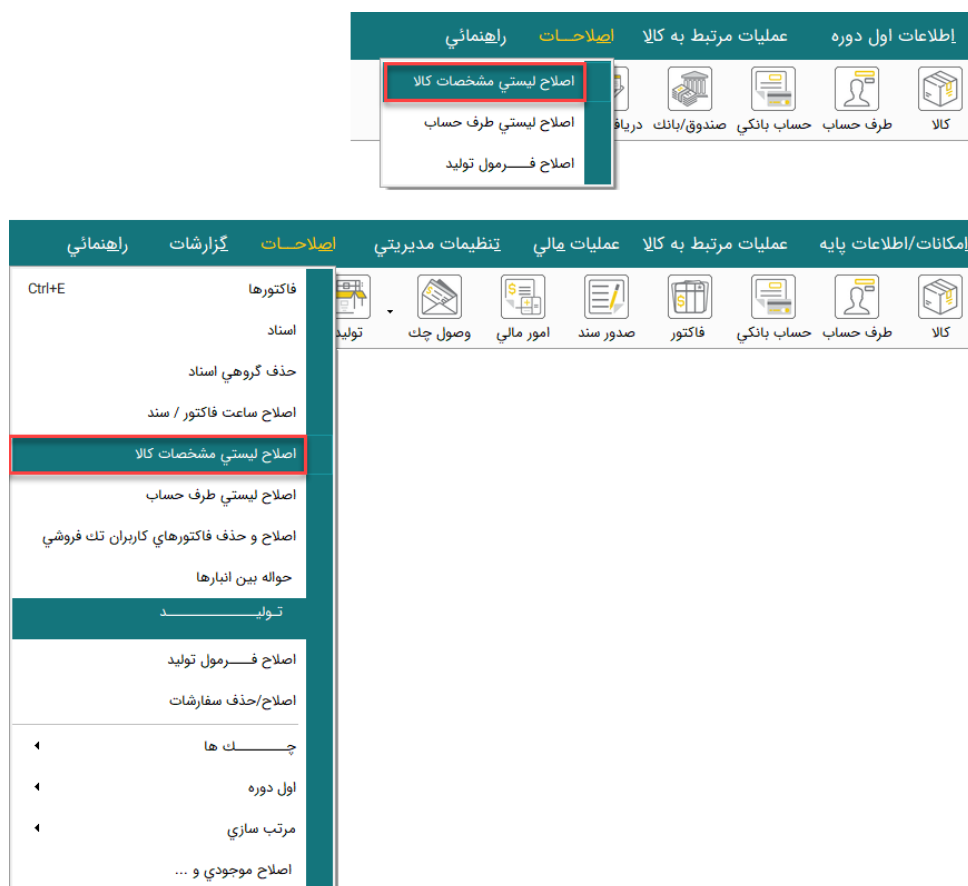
اطلاعات اول دوره عمليات مرتبط به كالا اصلاحـــات راهنمائي

اصلاح ليستي مشخصات كالا
اصلاح ليستي طرف حساب
اصلاح فــــرمول توليد

كالا طرف حساب حساب بانكي صندوق/بانك درياف

امكانات/اطلاعات پايه عمليات مرتبط به كالا عمليات مالي تنظيمات مديريتي اصلاحـــات گزارشات راهنمائي

كالا طرف حساب حساب بانكي فاكتور صدور سند امور مالي وصول چك توليد

فاكتورها Ctrl+E
اسناد
حذف گروهي اسناد
اصلاح ساعت فاكتور / سند
اصلاح ليستي مشخصات كالا
اصلاح ليستي طرف حساب
اصلاح و حذف فاكتورهاي كاربران تك فروشي
حواله بين انبارها
تـوليـــــــــــد
اصلاح فــــرمول توليد
اصلاح/حذف سفارشات
چـــــك ها
اول دوره
مرتب سازي
اصلاح موجودي و ...